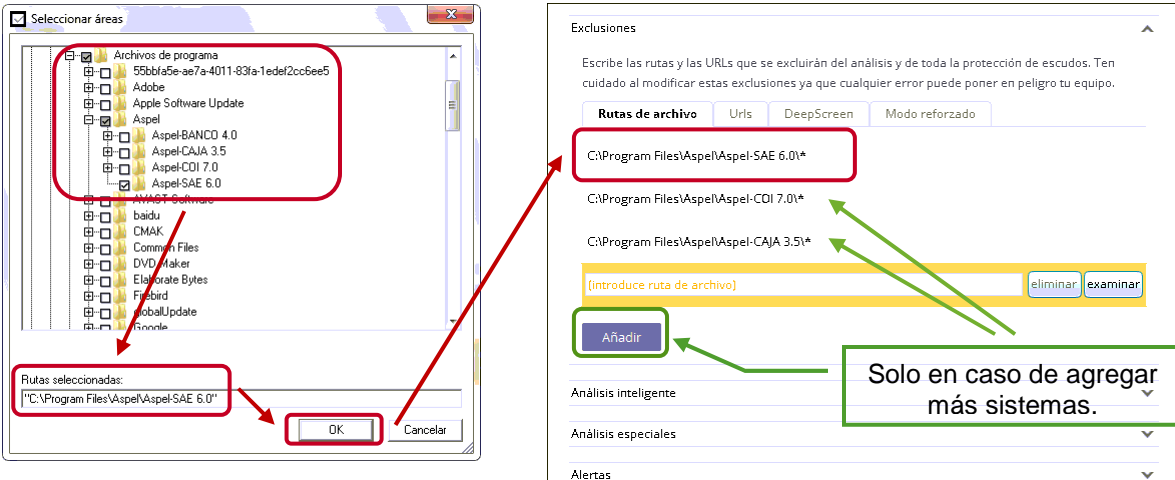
Seleccionar áreas

Archivos de programa
55bbfa5e-ae7a-4011-83fa-1edef2cc6ee5
Adobe
Apple Software Update
Aspel
Aspel-BANCO 4.0
Aspel-CAJA 3.5
Aspel-COI 7.0
Aspel-SAE 6.0
AVAST Software
baidu
CMAK
Common Files
DVD Maker
Elaborate Bytes
Firebird
globalUpdate
Google

Rutas seleccionadas:
"C:\Program Files\Aspel\Aspel-SAE 6.0"

OK
Cancelar

Exclusiones

Escribe las rutas y las URLs que se excluirán del análisis y de toda la protección de escudos. Ten cuidado al modificar estas exclusiones ya que cualquier error puede poner en peligro tu equipo.

Rutas de archivo | Urls | DeepScreen | Modo reforzado

C:\Program Files\Aspel\Aspel-SAE 6.0\*
C:\Program Files\Aspel\Aspel-COI 7.0\*
C:\Program Files\Aspel\Aspel-CAJA 3.5\*

(introduce ruta de archivo)
eliminar
examinar

Añadir

Solo en caso de agregar más sistemas.

Análisis inteligente
Análisis especiales
Alertas